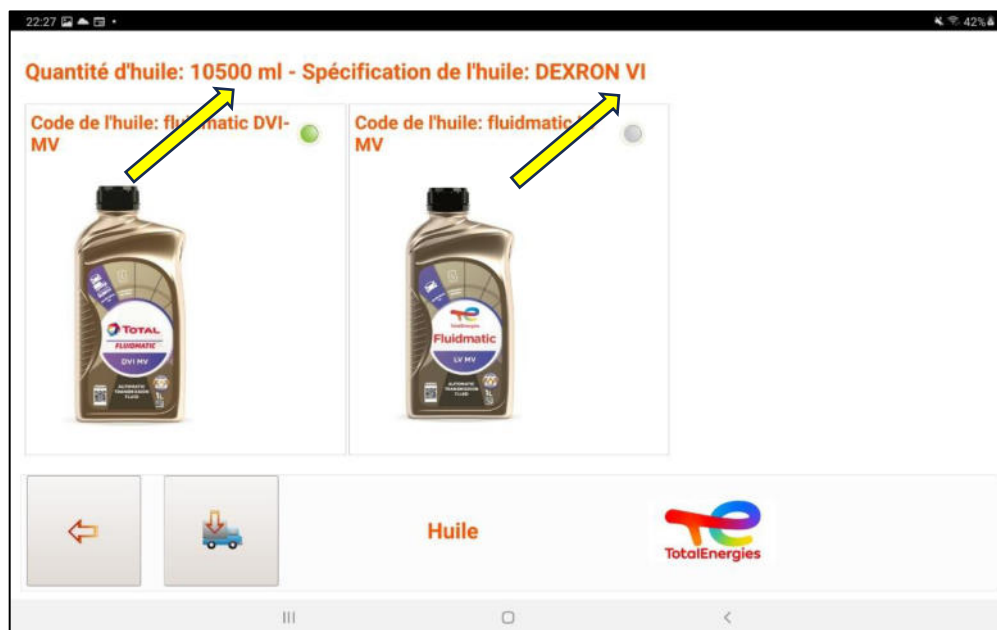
22:27

42%

Quantité d'huile: 10500 ml - Spécification de l'huile: DEXRON VI

Code de l'huile: flu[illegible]matic DVI-MV

TOTAL
FLUIDMATIC
DVI MV
AUTOMATIC TRANSMISSION FLUID
1L

Code de l'huile: fluidmatic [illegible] MV

TotalEnergies
Fluidmatic
LV MV
AUTOMATIC TRANSMISSION FLUID
1L

Huile

TotalEnergies